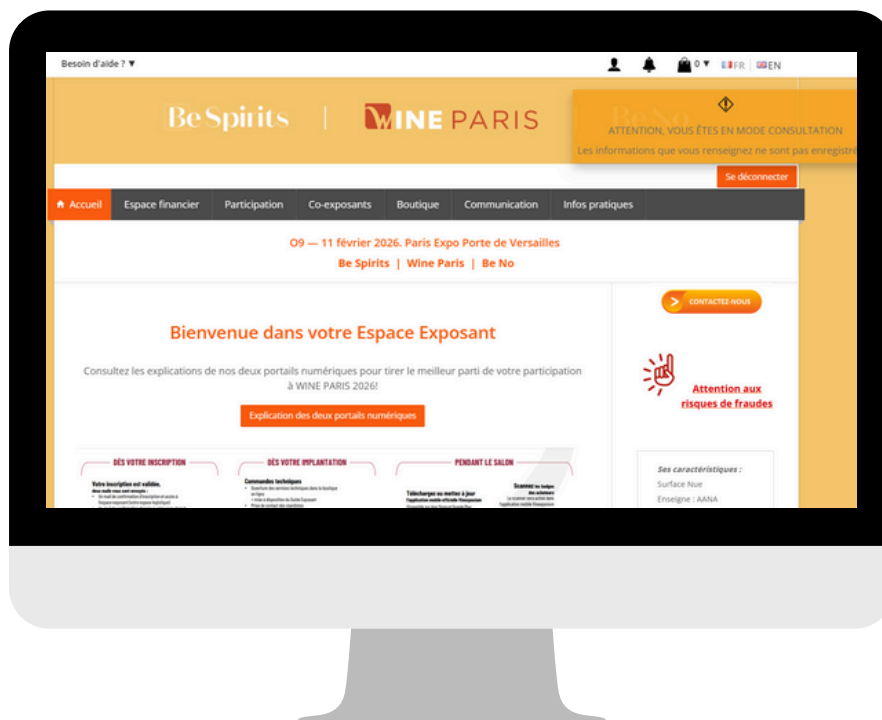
Besoin d'aide ? ▼

0 ▼ FR | EN

Be Spirits | WINE PARIS | Be No

ATTENTION, VOUS ÊTES EN MODE CONSULTATION

Les informations que vous renseignez ne sont pas enregistr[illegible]

Se déconnecter

Accueil | Espace financier | Participation | Co-exposants | Boutique | Communication | Infos pratiques

09 — 11 février 2026. Paris Expo Porte de Versailles

Be Spirits | Wine Paris | Be No

CONTACTEZ-NOUS

Bienvenue dans votre Espace Exposant

Consultez les explications de nos deux portails numériques pour tirer le meilleur parti de votre participation à WINE PARIS 2026!

Explication des deux portails numériques

Attention aux risques de fraudes

DÈS VOTRE INSCRIPTION

DÈS VOTRE IMPLANTATION

PENDANT LE SALON

Votre inscription est validée,

Commandes techniques

Téléchargez ou mettez à jour

Scannez les badges

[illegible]

Ses caractéristiques :

Surface Nue

Enseigne : AANA